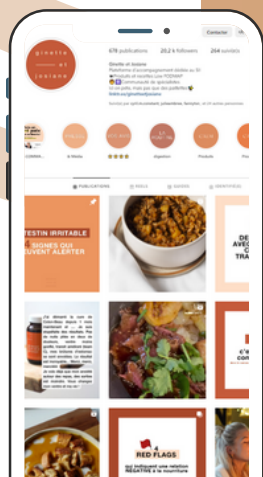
Ginette et Josiane

Contacter

678 publications 20,2 k followers 264 suivi(e)s

Ginette et Josiane
Plateforme d'accompagnement dédiée au SII
Produits et recettes Low FODMAP
Communauté de spécialistes
Et un petit, mais pas que, des gastros
linktr.ee/ginetteetjosiane

Suivi(e) par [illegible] et 26 autres personnes

COMMU... & Media Avis Digestion Produits

PUBLICATIONS REELS GUIDES IDENTIFIÉ(E)S

TESTIN IRRITABLE
SIGNES QUI
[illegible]VENT ALERTER

J'ai démarré la cure de Colon-Balance depuis 1 mois maintenant et ... je suis impressionnée des résultats.

RED FLAGS
qui indiquent une relation NÉGATIVE à la nourriture